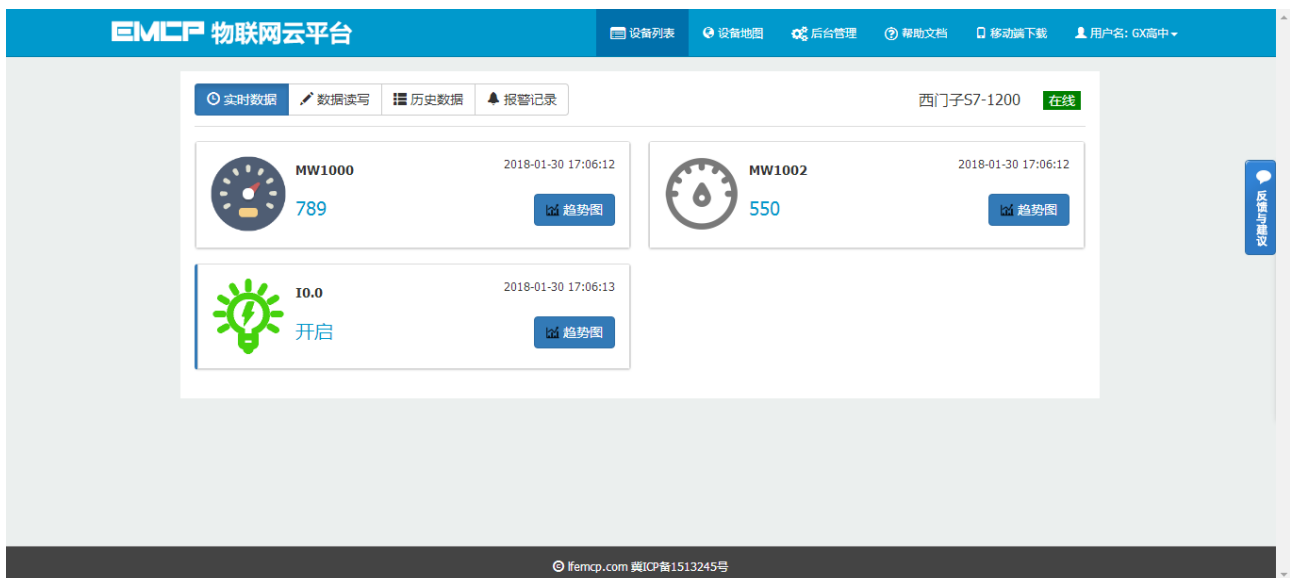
EMCP 物联网云平台

设备列表 设备地图 后台管理 帮助文档 移动端下载 用户名: GX高中

实时数据 数据读写 历史数据 报警记录

西门子S7-1200 在线

MW1000
2018-01-30 17:06:12
789
趋势图

MW1002
2018-01-30 17:06:12
550
趋势图

I0.0
2018-01-30 17:06:13
开启
趋势图

反馈与建议

© lfemcp.com 冀ICP备1513245号